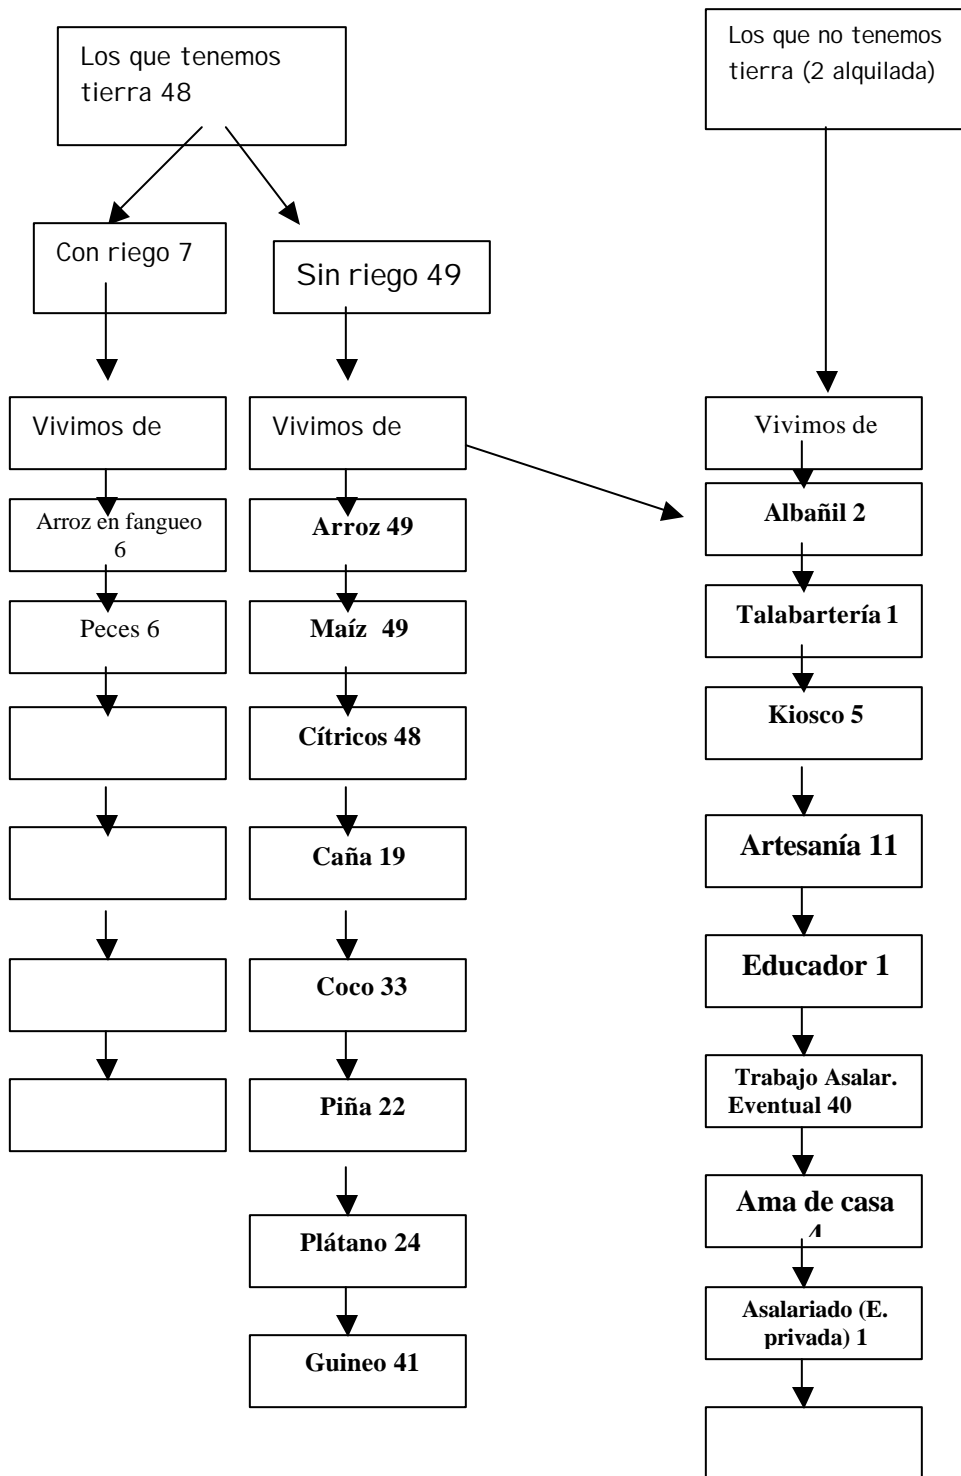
Los que tenemos tierra 48

Con riego 7

Sin riego 49

Vivimos de

Arroz en fangueo 6

Peces 6

Vivimos de

Arroz 49

Maíz 49

Cítricos 48

Caña 19

Coco 33

Piña 22

Plátano 24

Guineo 41

Los que no tenemos tierra (2 alquilada)

Vivimos de

Albañil 2

Talabartería 1

Kiosco 5

Artesanía 11

Educador 1

Trabajo Asalar. Eventual 40

Ama de casa 4

Asalariado (E. privada) 1